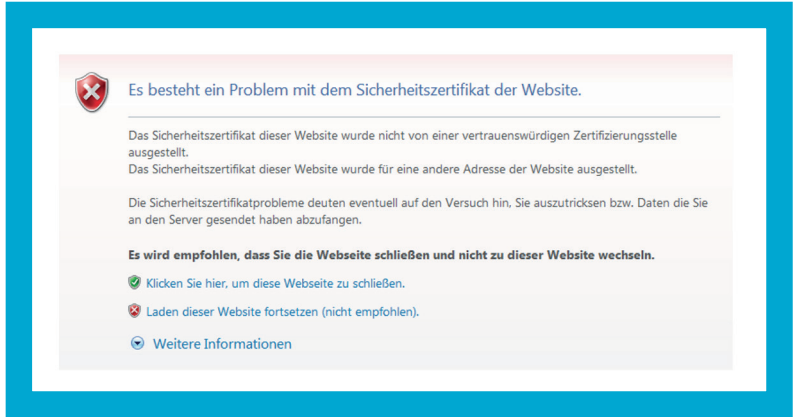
Es besteht ein Problem mit dem Sicherheitszertifikat der Website.

Das Sicherheitszertifikat dieser Website wurde nicht von einer vertrauenswürdigen Zertifizierungsstelle ausgestellt.
Das Sicherheitszertifikat dieser Website wurde für eine andere Adresse der Website ausgestellt.

Die Sicherheitszertifikatprobleme deuten eventuell auf den Versuch hin, Sie auszutricksen bzw. Daten die Sie an den Server gesendet haben abzufangen.

**Es wird empfohlen, dass Sie die Webseite schließen und nicht zu dieser Website wechseln.**

Klicken Sie hier, um diese Webseite zu schließen.

Laden dieser Website fortsetzen (nicht empfohlen).

Weitere Informationen